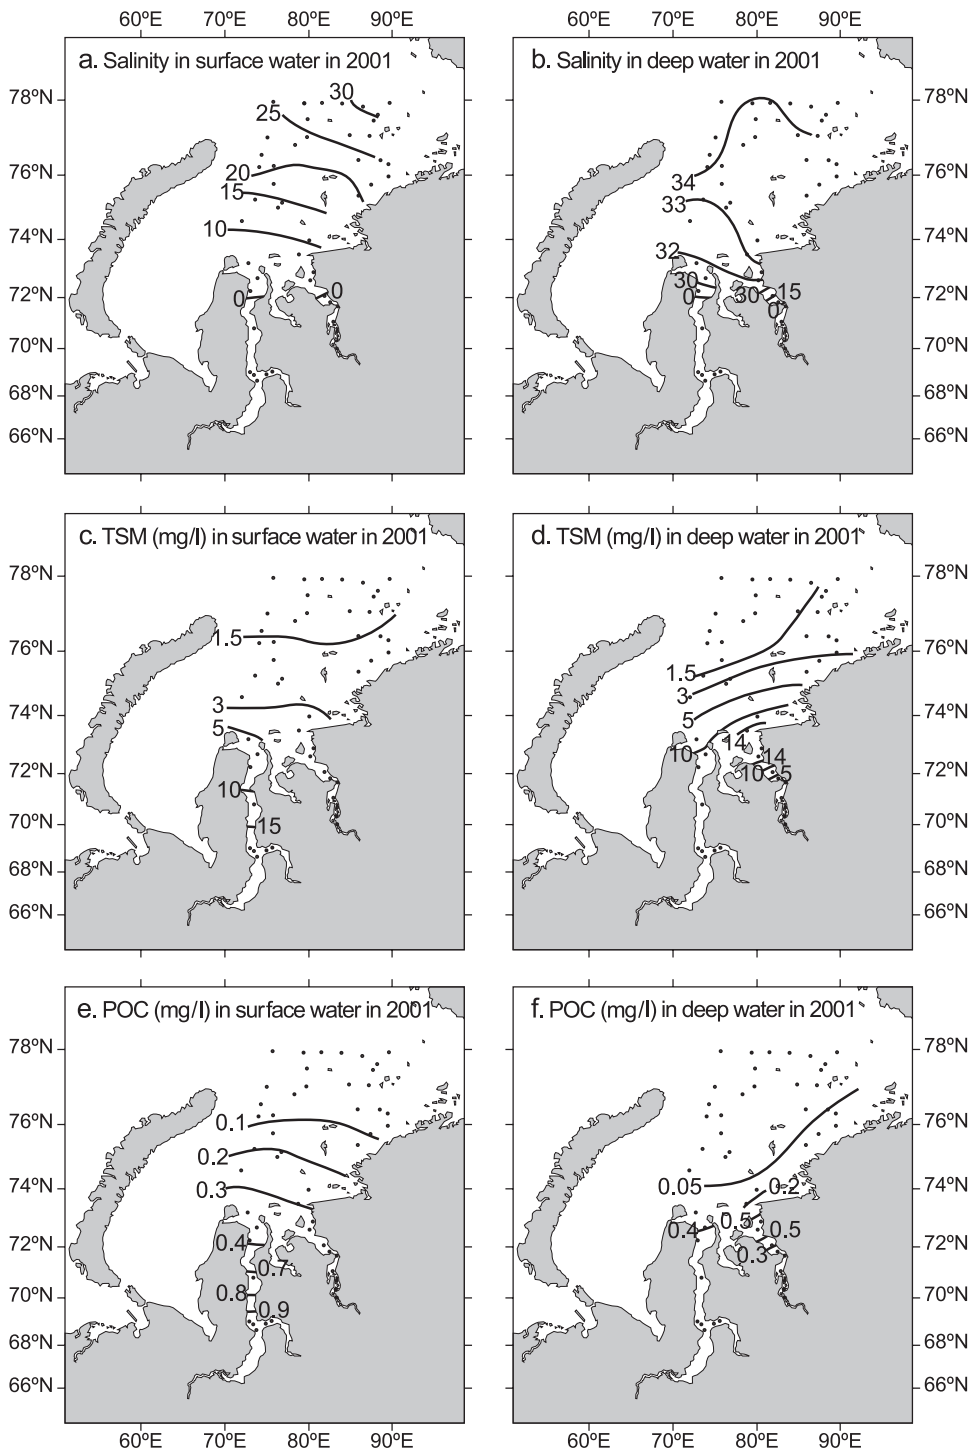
60ºE 70ºE 80ºE 90ºE

a. Salinity in surface water in 2001

78ºN
76ºN
74ºN
72ºN
70ºN
68ºN
66ºN

30
25
20
15
10
0
0

b. Salinity in deep water in 2001

78ºN
76ºN
74ºN
72ºN
70ºN
68ºN
66ºN

34
33
32
30
0
30
15
0

c. TSM (mg/l) in surface water in 2001

78ºN
76ºN
74ºN
72ºN
70ºN
68ºN
66ºN

1.5
3
5
10
15

d. TSM (mg/l) in deep water in 2001

78ºN
76ºN
74ºN
72ºN
70ºN
68ºN
66ºN

1.5
3
5
10
14
14
10
5

e. POC (mg/l) in surface water in 2001

78ºN
76ºN
74ºN
72ºN
70ºN
68ºN
66ºN

0.1
0.2
0.3
0.4
0.7
0.8
0.9

f. POC (mg/l) in deep water in 2001

78ºN
76ºN
74ºN
72ºN
70ºN
68ºN
66ºN

0.05
0.2
0.4
0.5
0.5
0.3

60ºE 70ºE 80ºE 90ºE